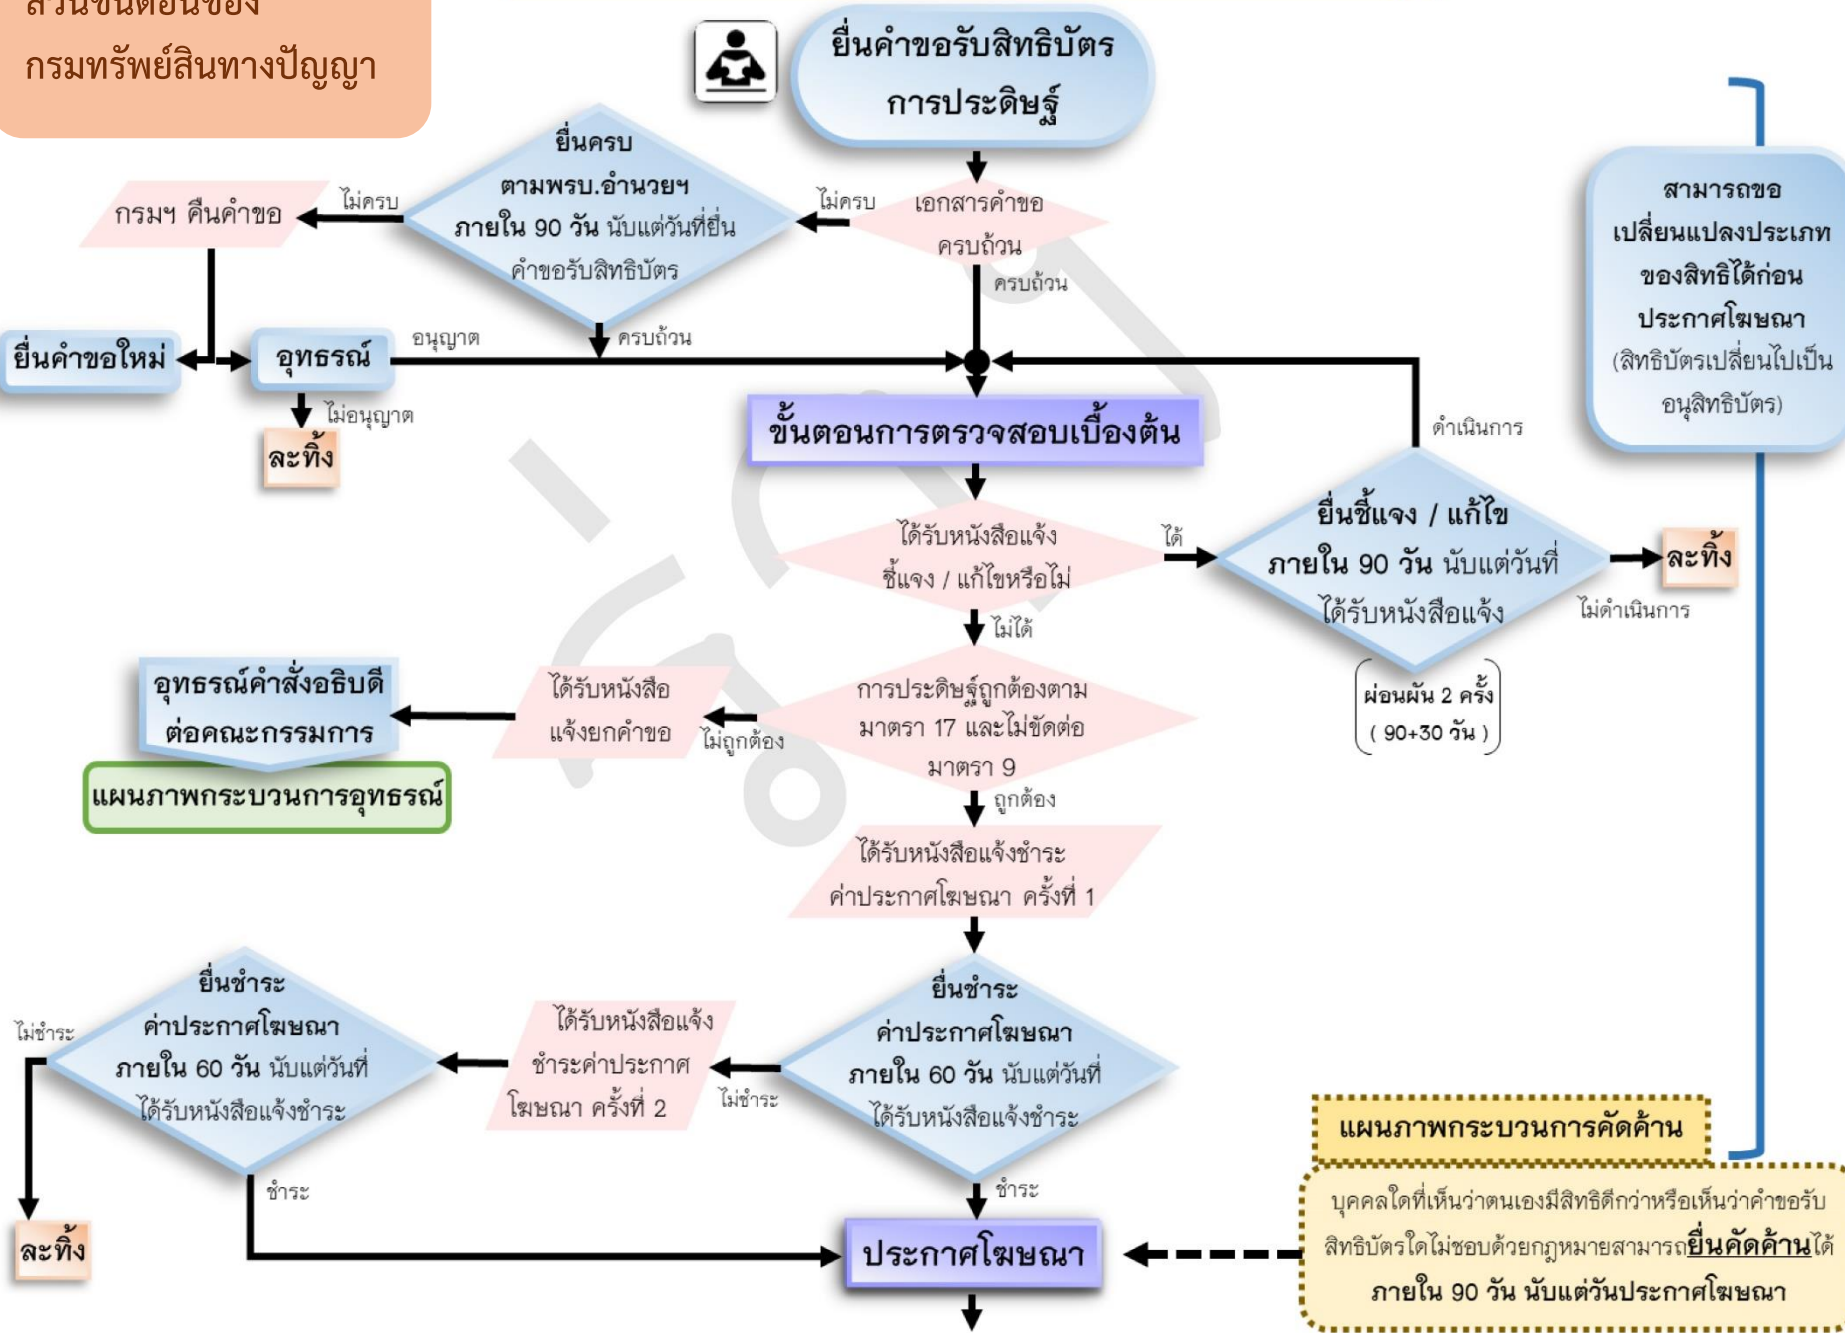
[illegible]
กรมทรัพย์สินทางปัญญา

ยื่นคำขอรับสิทธิบัตร การประดิษฐ์

เอกสารคำขอ ครบถ้วน

ไม่ครบ

ยื่นครบ ตามพรบ.อำนวยฯ ภายใน 90 วัน นับแต่วันที่ยื่น คำขอรับสิทธิบัตร

ไม่ครบ

กรมฯ คืนคำขอ

ครบถ้วน

ครบถ้วน

ยื่นคำขอใหม่

อุทธรณ์

อนุญาต

ไม่อนุญาต

ละทิ้ง

ขั้นตอนการตรวจสอบเบื้องต้น

ดำเนินการ

ได้รับหนังสือแจ้ง ชี้แจง / แก้ไขหรือไม่

ได้

ยื่นชี้แจง / แก้ไข ภายใน 90 วัน นับแต่วันที่ ได้รับหนังสือแจ้ง

ละทิ้ง

ไม่ดำเนินการ

ผ่อนผัน 2 ครั้ง ( 90+30 วัน )

ไม่ได้

การประดิษฐ์ถูกต้องตาม มาตรา 17 และไม่ขัดต่อ มาตรา 9

ไม่ถูกต้อง

ได้รับหนังสือ แจ้งยกคำขอ

อุทธรณ์คำสั่งอธิบดี ต่อคณะกรรมการ

แผนภาพกระบวนการอุทธรณ์

ถูกต้อง

ได้รับหนังสือแจ้งชำระ ค่าประกาศโฆษณา ครั้งที่ 1

ยื่นชำระ ค่าประกาศโฆษณา ภายใน 60 วัน นับแต่วันที่ ได้รับหนังสือแจ้งชำระ

ไม่ชำระ

ได้รับหนังสือแจ้ง ชำระค่าประกาศ โฆษณา ครั้งที่ 2

ยื่นชำระ ค่าประกาศโฆษณา ภายใน 60 วัน นับแต่วันที่ ได้รับหนังสือแจ้งชำระ

ไม่ชำระ

ละทิ้ง

ชำระ

ชำระ

ประกาศโฆษณา

สามารถขอ เปลี่ยนแปลงประเภท ของสิทธิได้ก่อน ประกาศโฆษณา (สิทธิบัตรเปลี่ยนไปเป็น อนุสิทธิบัตร)

แผนภาพกระบวนการคัดค้าน

บุคคลใดที่เห็นว่าตนเองมีสิทธิดีกว่าหรือเห็นว่าคำขอรับสิทธิบัตรใดไม่ชอบด้วยกฎหมายสามารถยื่นคัดค้านได้ ภายใน 90 วัน นับแต่วันประกาศโฆษณา